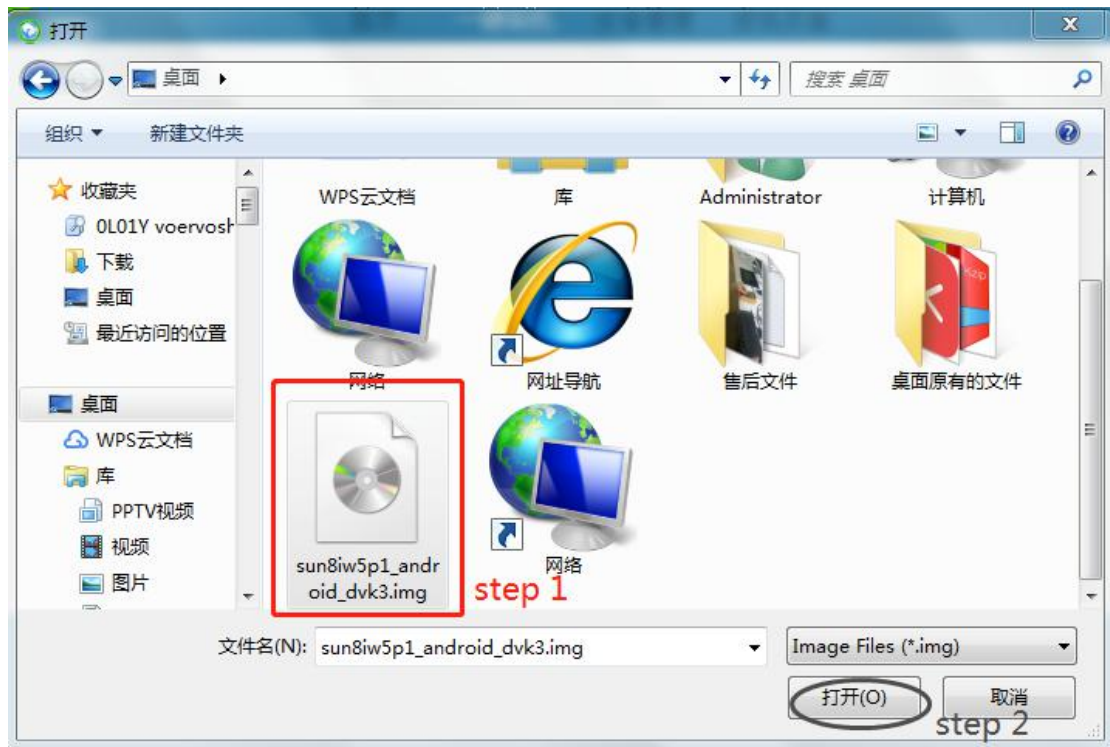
打开

桌面

搜索 桌面

组织 ▾ 新建文件夹

收藏夹
0L01Y voervosh
下载
桌面
最近访问的位置

桌面
WPS云文档
库
PPTV视频
视频
图片

WPS云文档
库
Administrator
计算机
网络
网址导航
售后文件
桌面原有的文件
sun8iw5p1_android_dvk3.img
网络

step 1

文件名(N): sun8iw5p1_android_dvk3.img

Image Files (*.img)

打开(O)

取消

step 2